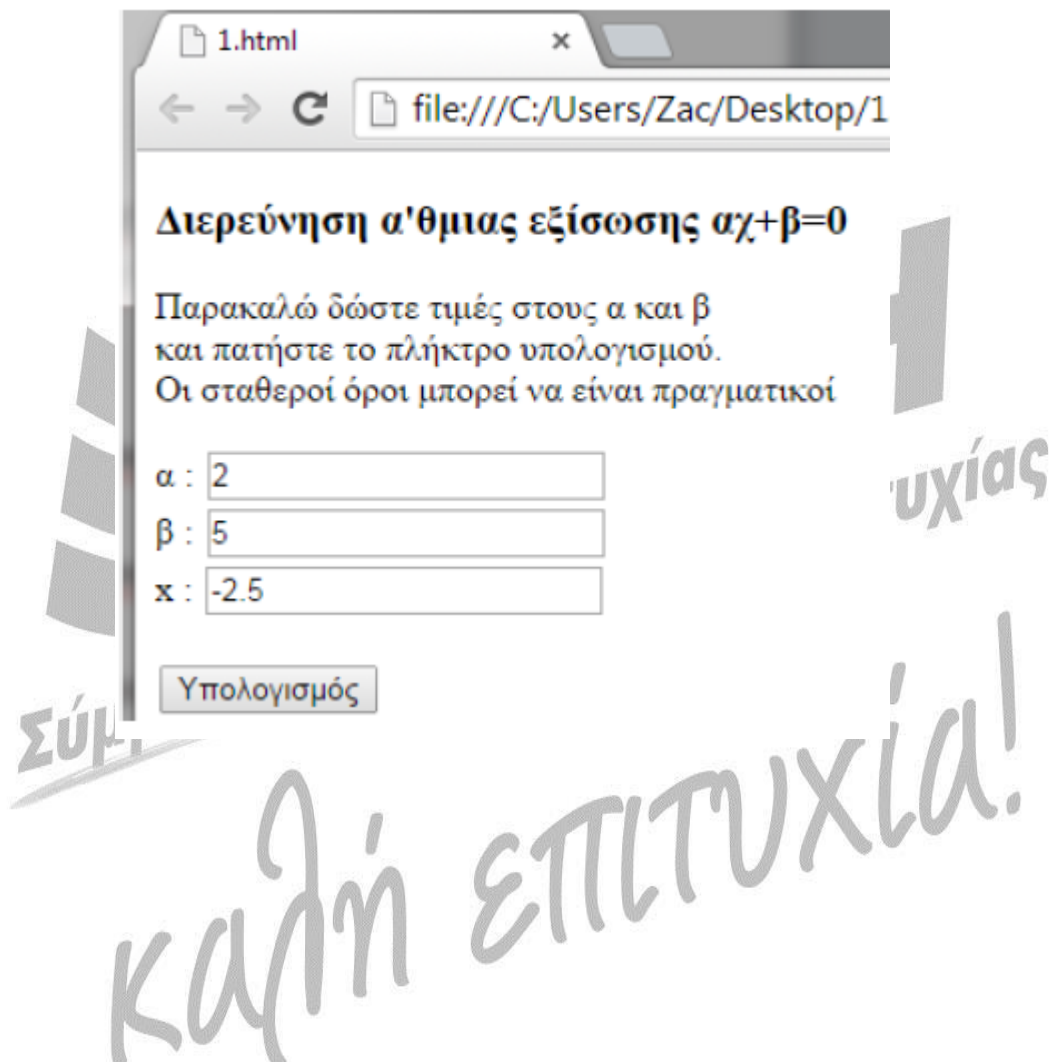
1.html ×

file:///C:/Users/Zac/Desktop/1

Διερεύνηση α'θμιας εξίσωσης αχ+β=0

Παρακαλώ δώστε τιμές στους α και β
και πατήστε το πλήκτρο υπολογισμού.
Οι σταθεροί όροι μπορεί να είναι πραγματικοί

α : 2
β : 5
x : -2.5

Υπολογισμός

Σύμ

υχίας

καλή επιτυχία!